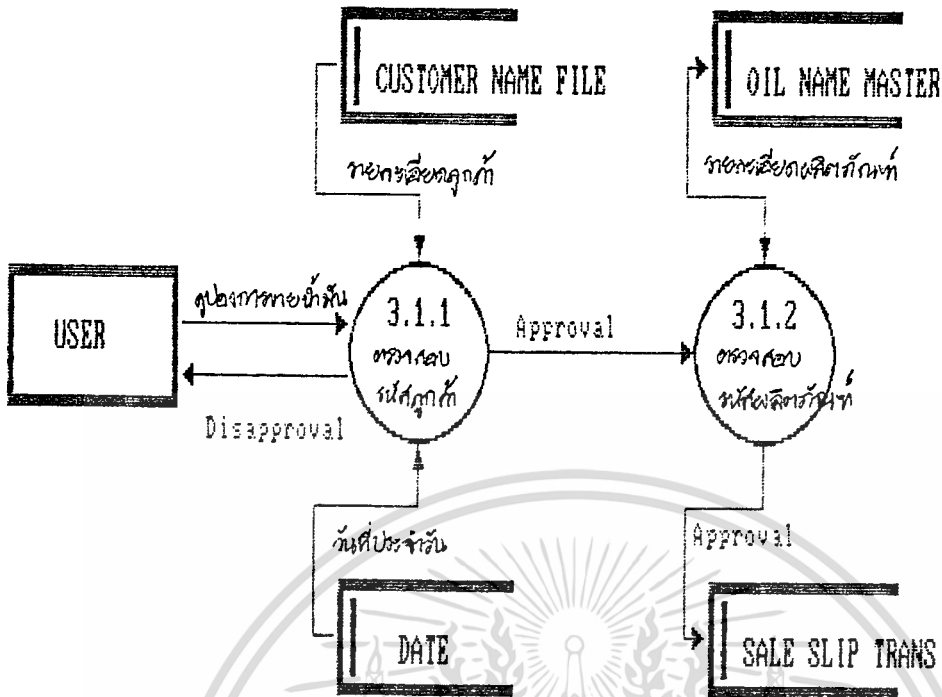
CUSTOMER NAME FILE

OIL NAME MASTER

รายละเอียดลูกค้า

รายละเอียดผลิตภัณฑ์

USER

คูปองการขายน้ำมัน

3.1.1
ตรวจสอบ
รหัสลูกค้า

Approval

3.1.2
ตรวจสอบ
รหัสผลิตภัณฑ์

Disapproval

วันที่ประจำวัน

Approval

DATE

SALE SLIP TRANS